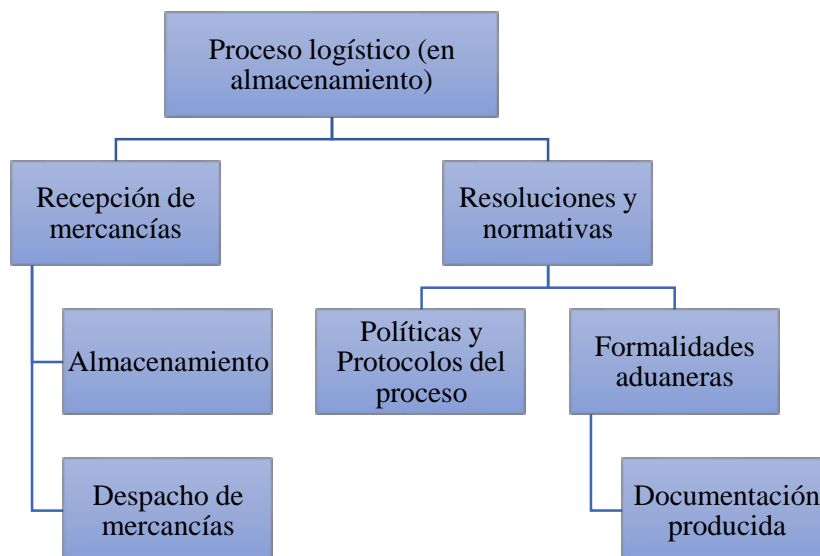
Proceso logístico (en almacenamiento)

Recepción de mercancías

Almacenamiento

Despacho de mercancías

Resoluciones y normativas

Políticas y Protocolos del proceso

Formalidades aduaneras

Documentación producida